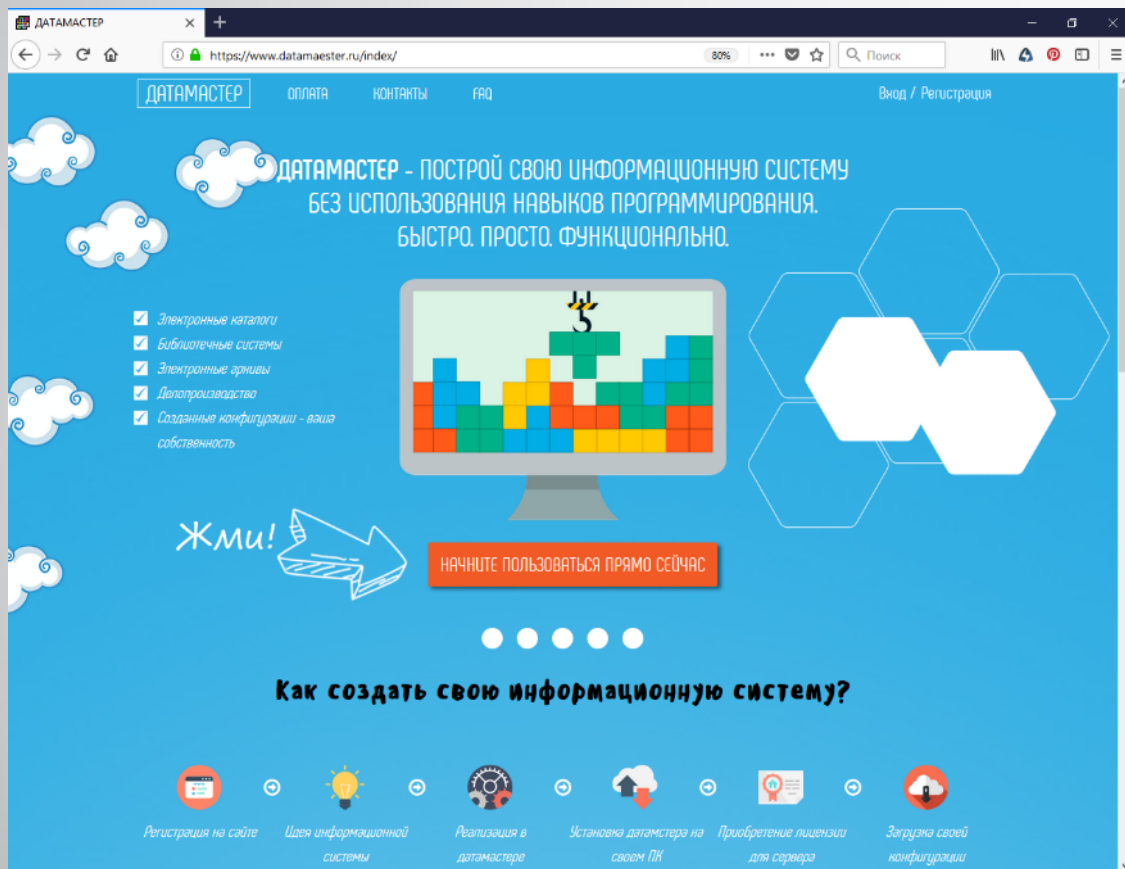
ДАТАМАСТЕР

https://www.datamaester.ru/index/

80%

Поиск

ДАТАМАСТЕР ОПЛАТА КОНТАКТЫ FAQ

Вход / Регистрация

ДАТАМАСТЕР - ПОСТРОЙ СВОЮ ИНФОРМАЦИОННУЮ СИСТЕМУ БЕЗ ИСПОЛЬЗОВАНИЯ НАВЫКОВ ПРОГРАММИРОВАНИЯ. БЫСТРО. ПРОСТО. ФУНКЦИОНАЛЬНО.

Электронные каталоги
Библиотечные системы
Электронные архивы
Делопроизводство
Созданные конфигурации - ваша собственность

Жми!

НАЧНИТЕ ПОЛЬЗОВАТЬСЯ ПРЯМО СЕЙЧАС

Как создать свою информационную систему?

Регистрация на сайте

Идея информационной системы

Реализация в датамастере

Установка датамстера на своем ПК

Приобретение лицензии для сервера

Загрузка своей конфигурации